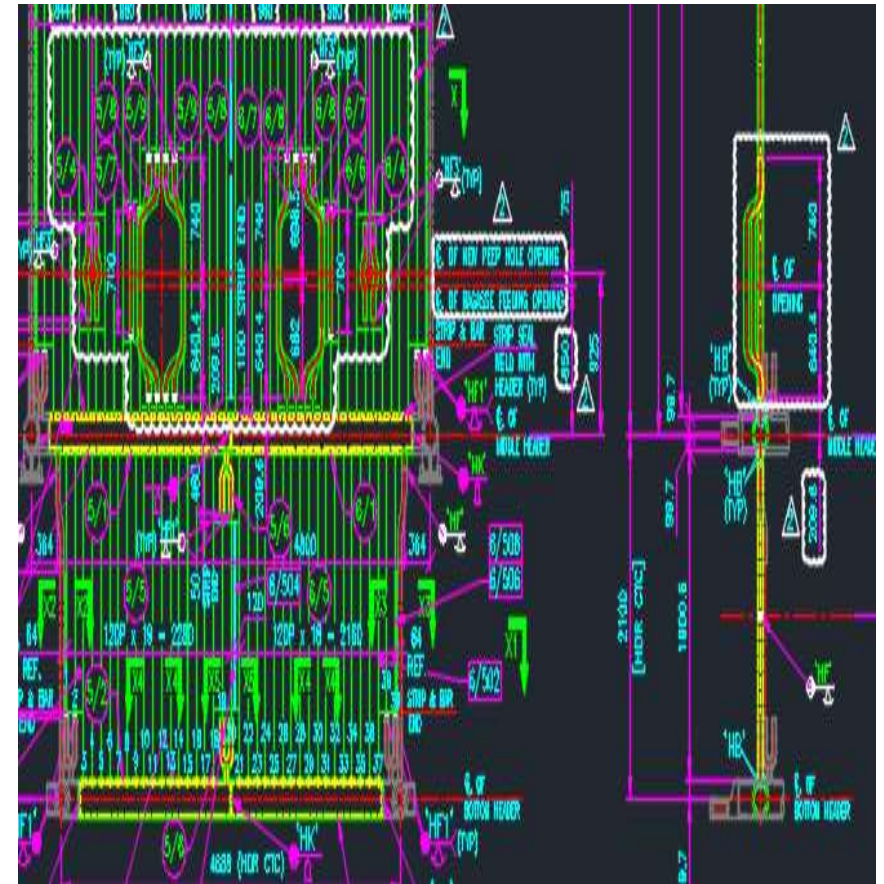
'HF' (TYP)
'HF' (TYP)
5/8 5/9 5/9 5/8 8/7 8/8 6/8 6/7
X
5/4 5/7 6/6 6/4
'HF' (TYP)
743 100 STRIP END 743 698.5
710 700
℄ OF NEW PEEP HOLE OPENING
℄ OF MANHOLE FEEDING OPENING
75
643.4 309.6 643.4 698
STRIP & BAR END
STRIP SEAL WELD WITH HEADER (TYP)
850 925
'HF' (TYP)
℄ OF MIDDLE HEADER
'HK'
5/1 48 20P 6/1
(TYP) 'HF' 5/6 4800
'HF'
384 384
6/503 6/506
5/5 6/504 6/5 50 120
120P x 18 = 2280 120P x 18 = 2160
X2 X3 X3 X1
REF. STRIP & BAR END
64 REF STRIP & BAR END
6/502
X1
5/2 X4 X4 X5 X5 X4 X4
3 5 7 9 10 12 14 16 18 20 22 24 26 28 30 32 34 36 38
1 3 5 7 9 11 13 15 17 19 21 23 25 27 29 31 33 35 37
℄ OF BOTTOM HEADER
'HF' 'HF' (TYP)
5/8 4688 (HDR CTC) 'HK'
743
℄ OF OPENING
643.4
'HB' (TYP)
98.7
℄ OF MIDDLE HEADER
'HB' (TYP)
98.7
309.6
2110 (HDR CTC)
1800.6
'HF'
'HB'
℄ OF BOTTOM HEADER
98.7